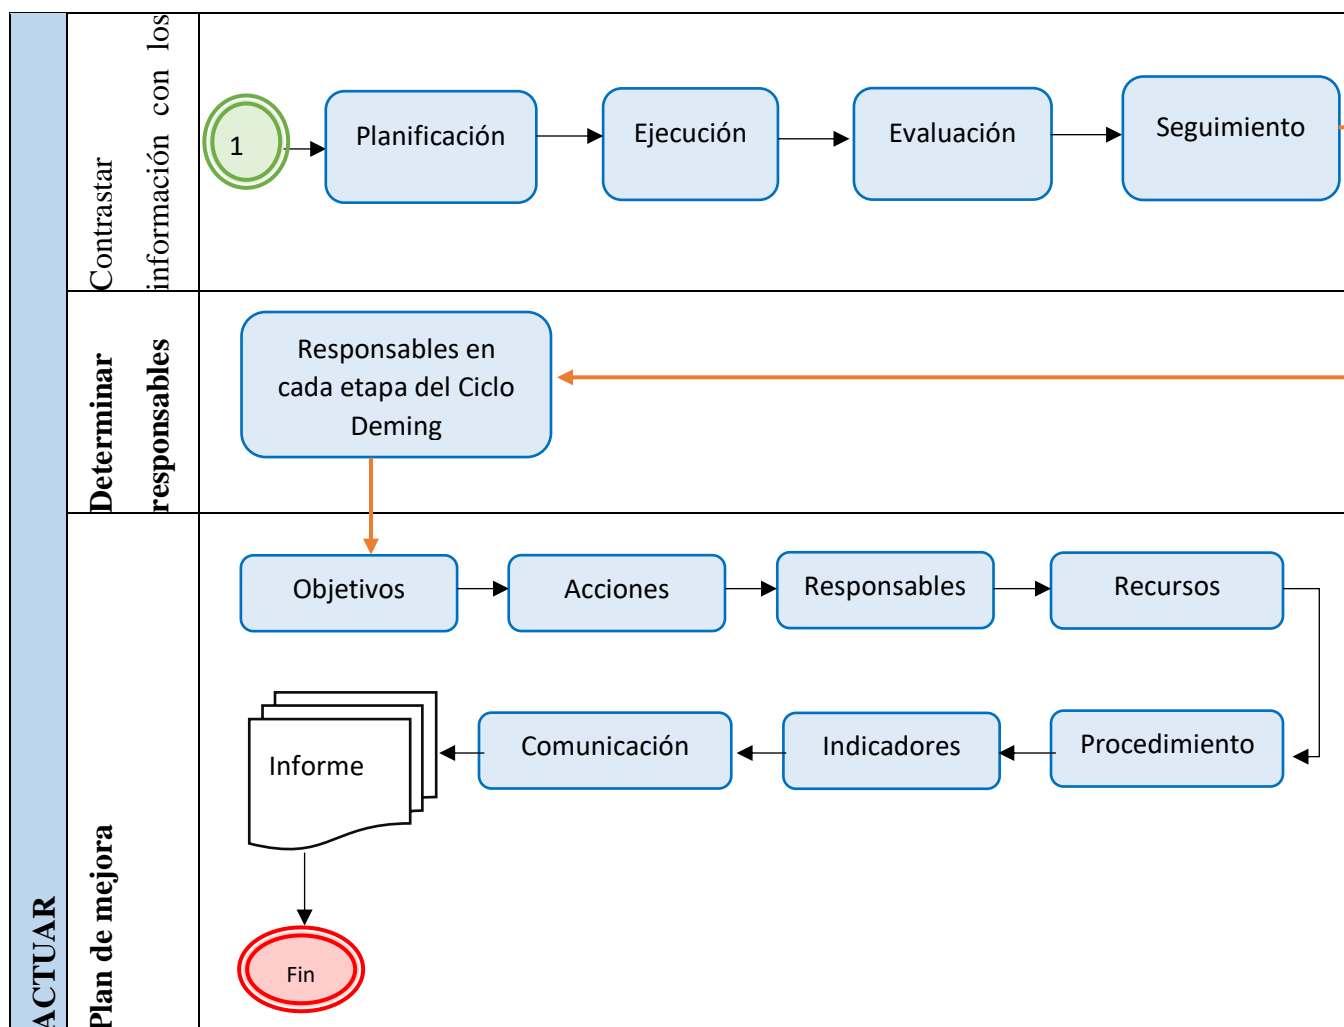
ACTUAR

Contrastar información con los

1

Planificación

Ejecución

Evaluación

Seguimiento

Determinar responsables

Responsables en cada etapa del Ciclo Deming

Plan de mejora

Objetivos

Acciones

Responsables

Recursos

Informe

Comunicación

Indicadores

Procedimiento

Fin